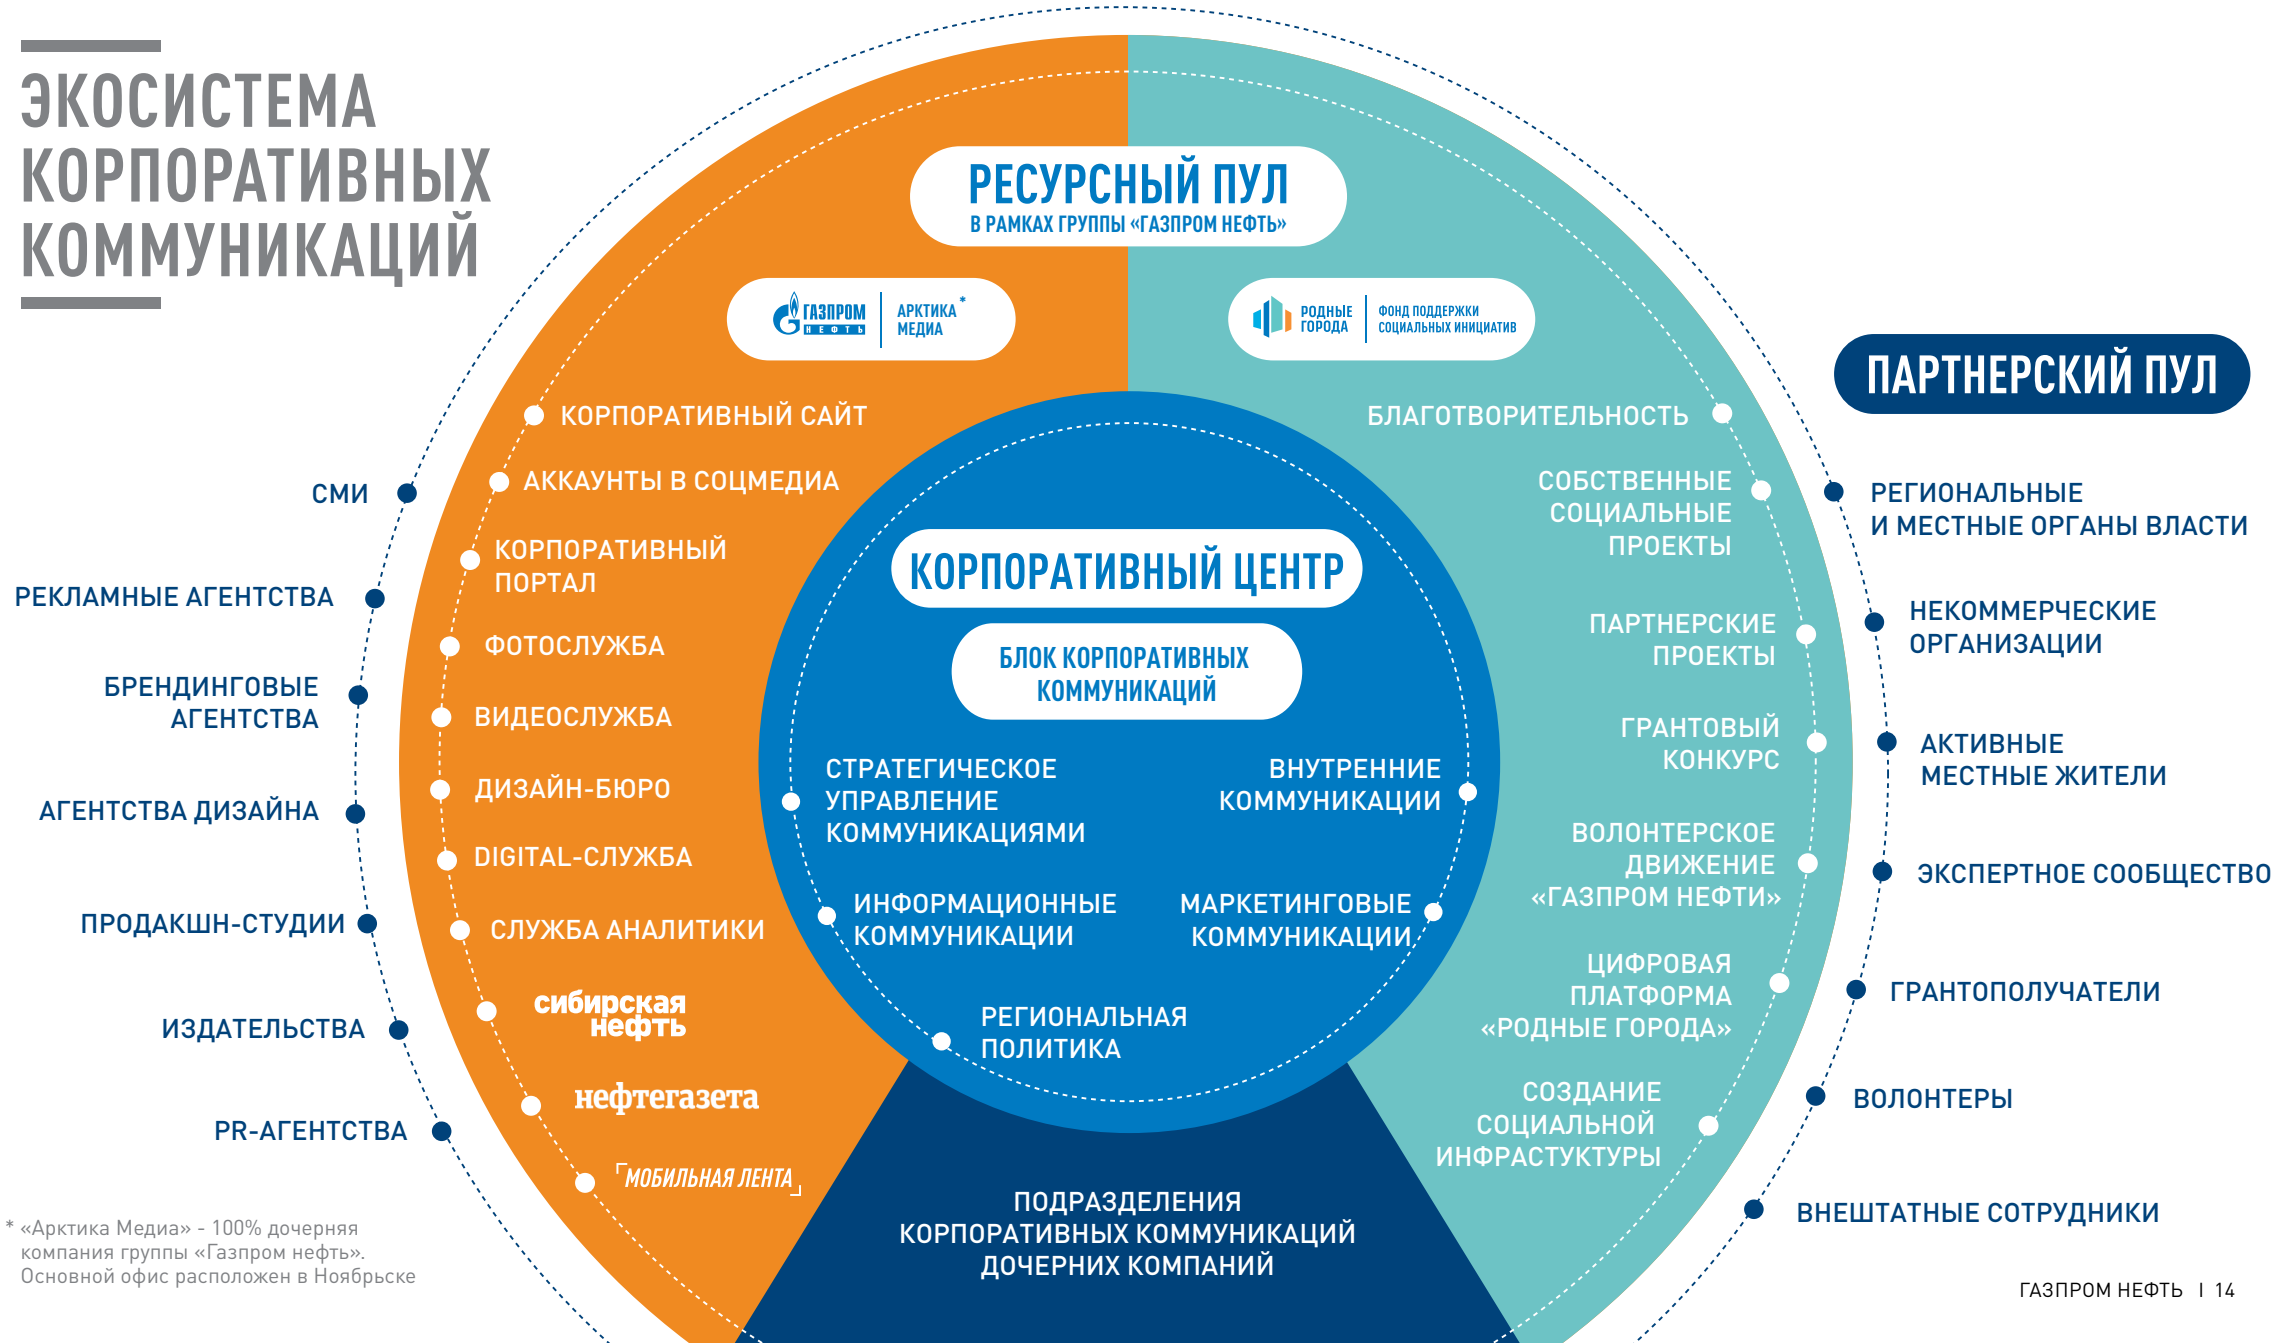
ЭКОСИСТЕМА КОРПОРАТИВНЫХ КОММУНИКАЦИЙ

РЕСУРСНЫЙ ПУЛ
В РАМКАХ ГРУППЫ «ГАЗПРОМ НЕФТЬ»

ГАЗПРОМ НЕФТЬ | АРКТИКА МЕДИА*

РОДНЫЕ ГОРОДА | ФОНД ПОДДЕРЖКИ СОЦИАЛЬНЫХ ИНИЦИАТИВ

ПАРТНЕРСКИЙ ПУЛ

КОРПОРАТИВНЫЙ САЙТ
АККАУНТЫ В СОЦМЕДИА
КОРПОРАТИВНЫЙ ПОРТАЛ
ФОТОСЛУЖБА
ВИДЕОСЛУЖБА
ДИЗАЙН-БЮРО
DIGITAL-СЛУЖБА
СЛУЖБА АНАЛИТИКИ
сибирская нефть
нефтегазета
МОБИЛЬНАЯ ЛЕНТА

СМИ
РЕКЛАМНЫЕ АГЕНТСТВА
БРЕНДИНГОВЫЕ АГЕНТСТВА
АГЕНТСТВА ДИЗАЙНА
ПРОДАКШН-СТУДИИ
ИЗДАТЕЛЬСТВА
PR-АГЕНТСТВА

КОРПОРАТИВНЫЙ ЦЕНТР
БЛОК КОРПОРАТИВНЫХ КОММУНИКАЦИЙ
СТРАТЕГИЧЕСКОЕ УПРАВЛЕНИЕ КОММУНИКАЦИЯМИ
ВНУТРЕННИЕ КОММУНИКАЦИИ
ИНФОРМАЦИОННЫЕ КОММУНИКАЦИИ
МАРКЕТИНГОВЫЕ КОММУНИКАЦИИ
РЕГИОНАЛЬНАЯ ПОЛИТИКА

ПОДРАЗДЕЛЕНИЯ КОРПОРАТИВНЫХ КОММУНИКАЦИЙ ДОЧЕРНИХ КОМПАНИЙ

БЛАГОТВОРИТЕЛЬНОСТЬ
СОБСТВЕННЫЕ СОЦИАЛЬНЫЕ ПРОЕКТЫ
ПАРТНЕРСКИЕ ПРОЕКТЫ
ГРАНТОВЫЙ КОНКУРС
ВОЛОНТЕРСКОЕ ДВИЖЕНИЕ «ГАЗПРОМ НЕФТИ»
ЦИФРОВАЯ ПЛАТФОРМА «РОДНЫЕ ГОРОДА»
СОЗДАНИЕ СОЦИАЛЬНОЙ ИНФРАСТРУКТУРЫ

РЕГИОНАЛЬНЫЕ И МЕСТНЫЕ ОРГАНЫ ВЛАСТИ
НЕКОММЕРЧЕСКИЕ ОРГАНИЗАЦИИ
АКТИВНЫЕ МЕСТНЫЕ ЖИТЕЛИ
ЭКСПЕРТНОЕ СООБЩЕСТВО
ГРАНТОПОЛУЧАТЕЛИ
ВОЛОНТЕРЫ
ВНЕШТАТНЫЕ СОТРУДНИКИ

* «Арктика Медиа» - 100% дочерняя компания группы «Газпром нефть». Основной офис расположен в Ноябрьске

ГАЗПРОМ НЕФТЬ | 14